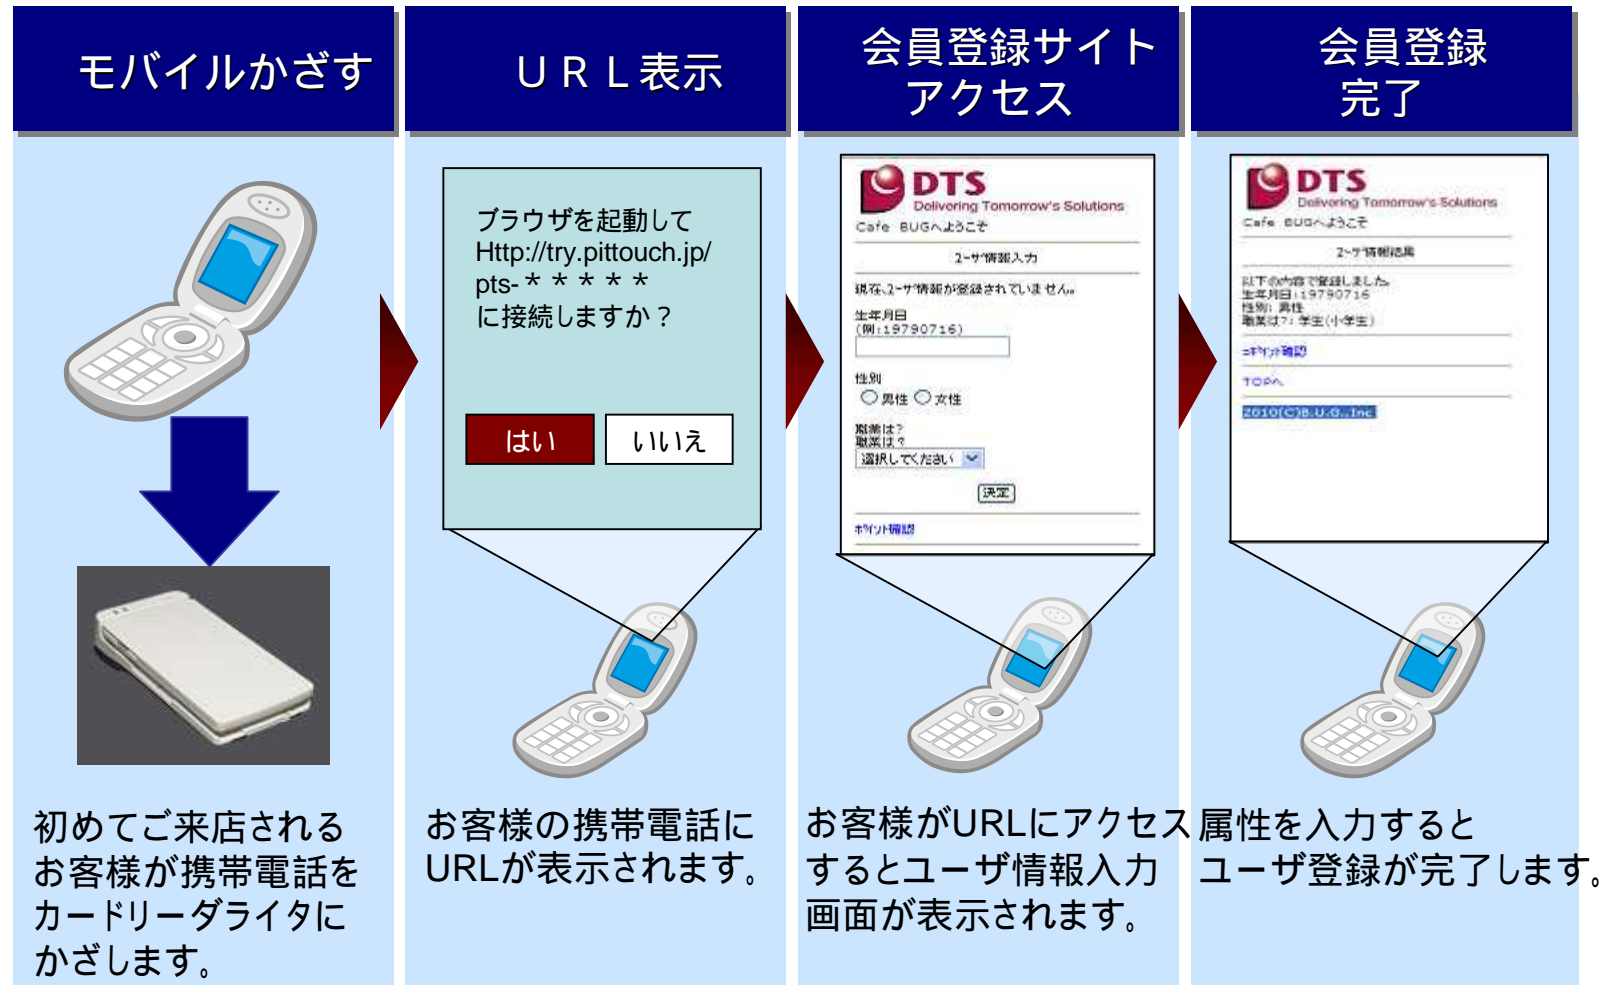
モバイルかざす

初めてご来店されるお客様が携帯電話をカードリーダライタにかざします。

ＵＲＬ表示

ブラウザを起動して
Http://try.pittouch.jp/pts-＊＊＊＊＊
に接続しますか？

はい

いいえ

お客様の携帯電話にURLが表示されます。

会員登録サイトアクセス

DTS
Delivering Tomorrow's Solutions
Cafe BUGへようこそ

ユーザ情報入力

現在、ユーザ情報が登録されていません。

生年月日
(例:19790716)

性別
男性 女性

職業は？

選択してください

決定

ポイント確認

お客様がURLにアクセスするとユーザ情報入力画面が表示されます。

会員登録完了

DTS
Delivering Tomorrow's Solutions
Cafe BUGへようこそ

ユーザ情報結果

以下の内容で登録しました。
生年月日：19790716
性別：男性
職業は？：学生(小学生)

ポイント確認

TOPへ

2010(C)B.U.G..Inc

属性を入力するとユーザ登録が完了します。